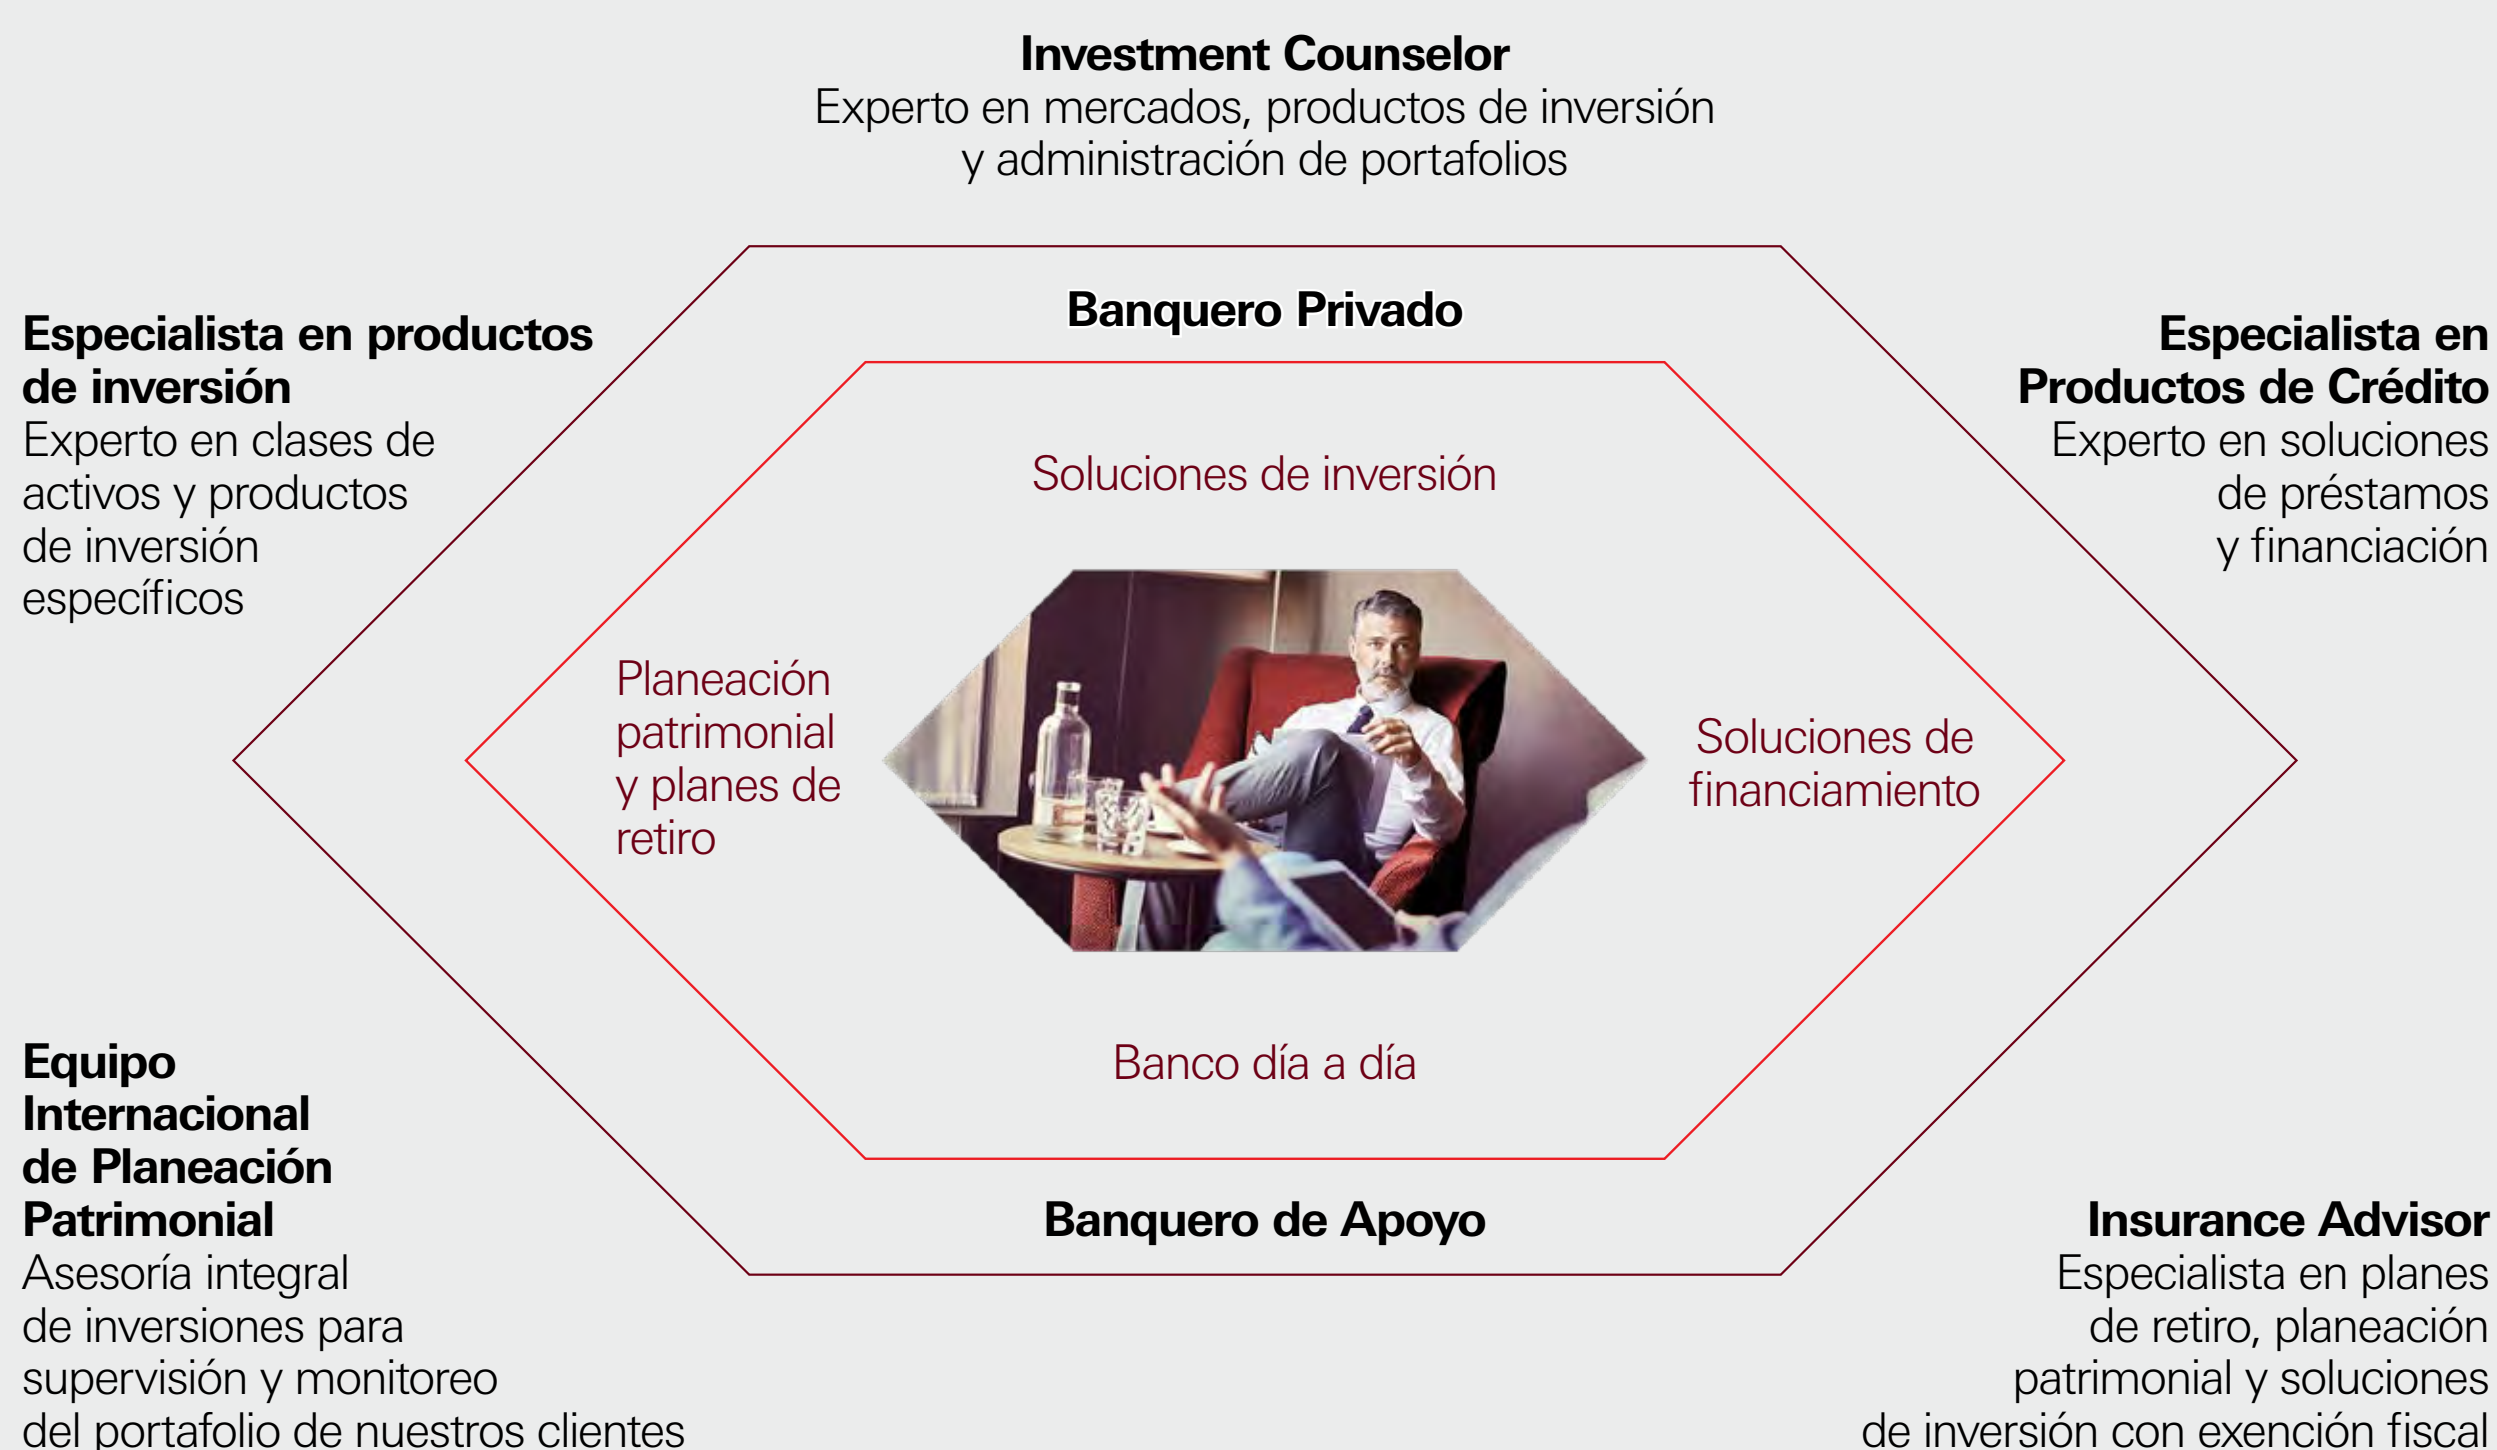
**Investment Counselor**
Experto en mercados, productos de inversión y administración de portafolios

**Especialista en productos de inversión**
Experto en clases de activos y productos de inversión específicos

**Banquero Privado**

**Especialista en Productos de Crédito**
Experto en soluciones de préstamos y financiación

Soluciones de inversión

Planeación patrimonial y planes de retiro

Soluciones de financiamiento

Banco día a día

**Banquero de Apoyo**

**Equipo Internacional de Planeación Patrimonial**
Asesoría integral de inversiones para supervisión y monitoreo del portafolio de nuestros clientes

**Insurance Advisor**
Especialista en planes de retiro, planeación patrimonial y soluciones de inversión con exención fiscal